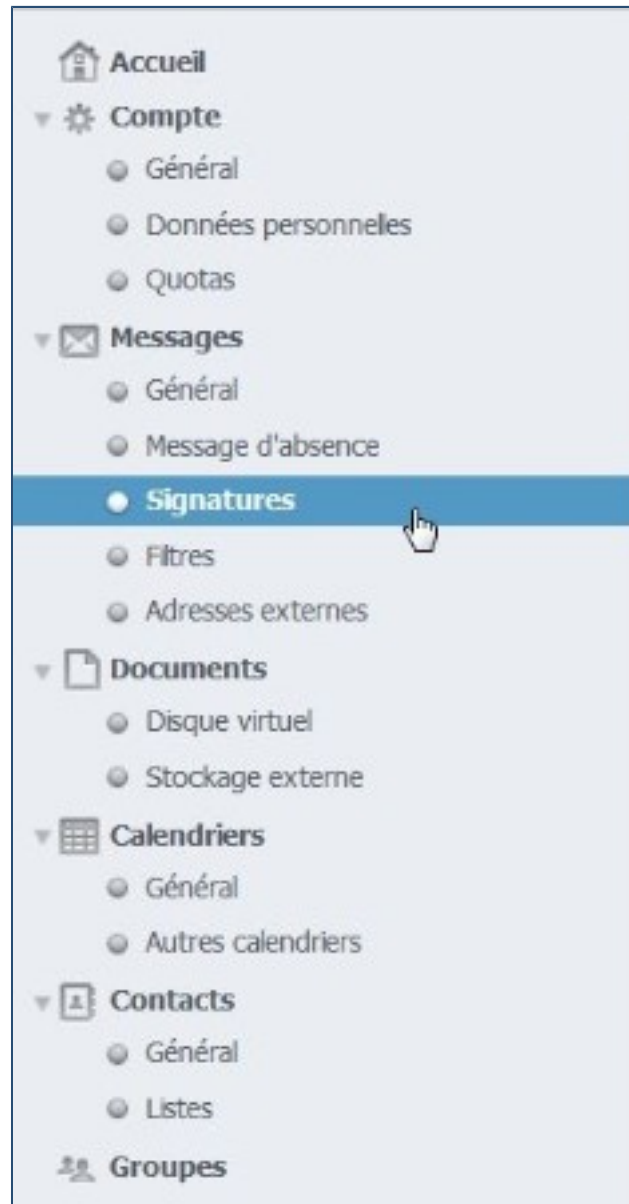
Accueil
Compte
Général
Données personnelles
Quotas
Messages
Général
Message d'absence
Signatures
Filtres
Adresses externes
Documents
Disque virtuel
Stockage externe
Calendriers
Général
Autres calendriers
Contacts
Général
Listes
Groupes